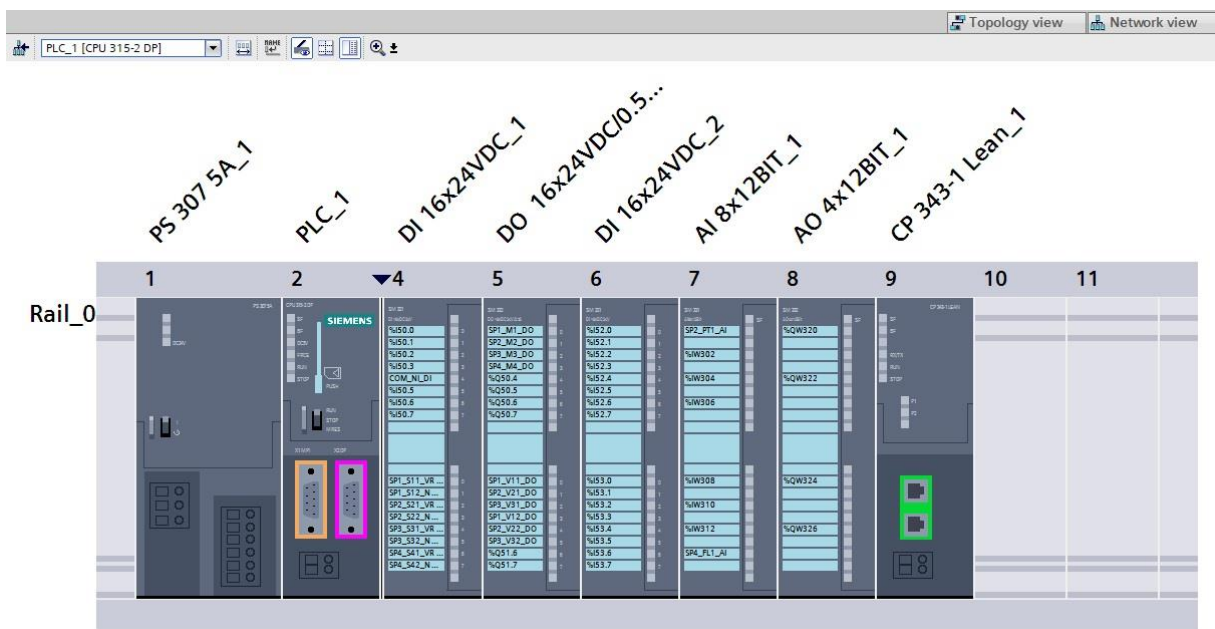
Topology view
Network view
PLC_1 [CPU 315-2 DP]

PS 307 5A_1
PLC_1
DI 16x24VDC_1
DO 16x24VDC/0.5...
DI 16x24VDC_2
AI 8x12BIT_1
AO 4x12BIT_1
CP 343-1 Lean_1

1
2
4
5
6
7
8
9
10
11

Rail_0

SIEMENS

%I50.0
%I50.1
%I50.2
%I50.3
COM_NI_DI
%I50.5
%I50.6
%I50.7
SP1_S11_VR ...
SP1_S12_N...
SP2_S21_VR ...
SP2_S22_N...
SP3_S31_VR ...
SP3_S32_N...
SP4_S41_VR ...
SP4_S42_N...

SP1_M1_DO
SP2_M2_DO
SP3_M3_DO
SP4_M4_DO
%Q50.4
%Q50.5
%Q50.6
%Q50.7
SP1_V11_DO
SP2_V21_DO
SP3_V31_DO
SP1_V12_DO
SP2_V22_DO
SP3_V32_DO
%Q51.6
%Q51.7

%I52.0
%I52.1
%I52.2
%I52.3
%I52.4
%I52.5
%I52.6
%I52.7
%I53.0
%I53.1
%I53.2
%I53.3
%I53.4
%I53.5
%I53.6
%I53.7

SP2_PT1_AI
%IW302
%IW304
%IW306
%IW308
%IW310
%IW312
SP4_FL1_AI

%QW320
%QW322
%QW324
%QW326